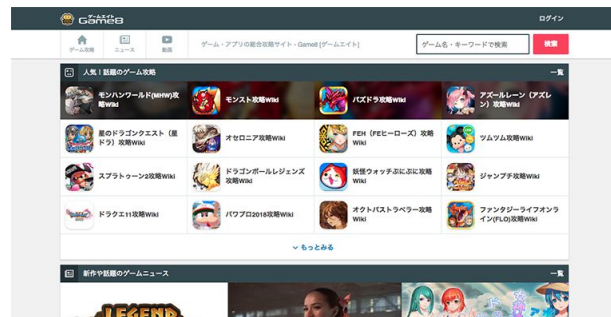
ゲームエイト Game8

ログイン

ゲーム攻略 ニュース 動画

ゲーム・アプリの総合攻略サイト - Game8 [ゲームエイト]

ゲーム名・キーワードで検索

検索

人気！話題のゲーム攻略

一覧

| | | | |
|---|---|---|---|
| モンハンワールド(MHW)攻略Wiki | モンスト攻略Wiki | パズドラ攻略Wiki | アズールレーン（アズレン）攻略Wiki |
| 星のドラゴンクエスト（星ドラ）攻略Wiki | オセロニア攻略Wiki | FEH（FEヒーローズ）攻略Wiki | ツムツム攻略Wiki |
| スプラトゥーン2攻略Wiki | ドラゴンボールレジェンズ攻略Wiki | 妖怪ウォッチぷにぷに攻略Wiki | ジャンプチ攻略Wiki |
| ドラクエ11攻略Wiki | パワプロ2018攻略Wiki | オクトパストラベラー攻略Wiki | ファンタジーライフオンライン(FLO)攻略Wiki |

もっとみる

新作や話題のゲームニュース

一覧

LEGEND